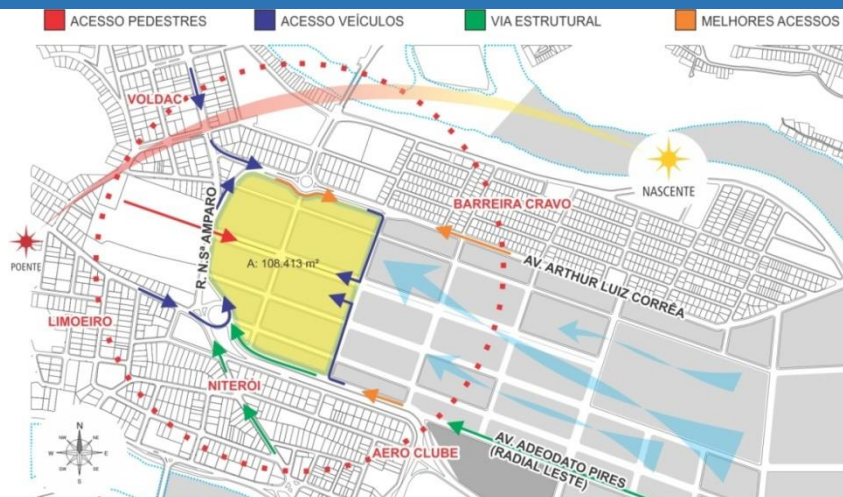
ACESSO PEDESTRES ACESSO VEÍCULOS VIA ESTRUTURAL MELHORES ACESSOS

VOLDAC

NASCENTE

BARREIRA CRAVO

R. N. Sª AMPARO

A: 108.413 m²

POENTE

AV. ARTHUR LUIZ CORRÊA

LIMOEIRO

NITEROI

AERO CLUBE

AV. ADEODATO PIRES (RADIAL LESTE)

N
S
E
W